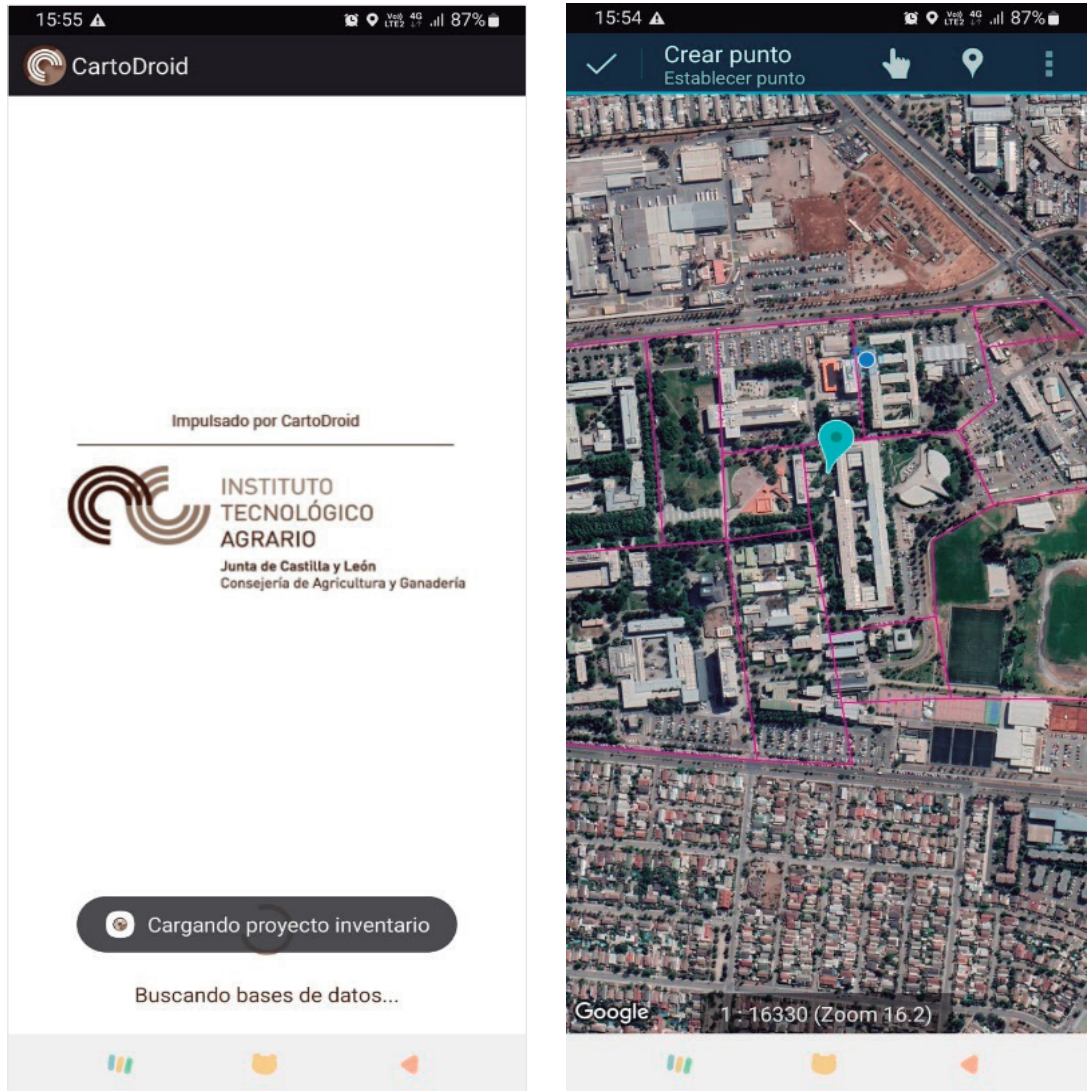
15:55 ▲ 87%

CartoDroid

Impulsado por CartoDroid

INSTITUTO
TECNOLÓGICO
AGRARIO
Junta de Castilla y León
Consejería de Agricultura y Ganadería

Cargando proyecto inventario

Buscando bases de datos...

15:54 ▲ 87%

Crear punto
Establecer punto

Google 1 : 16330 (Zoom 16.2)